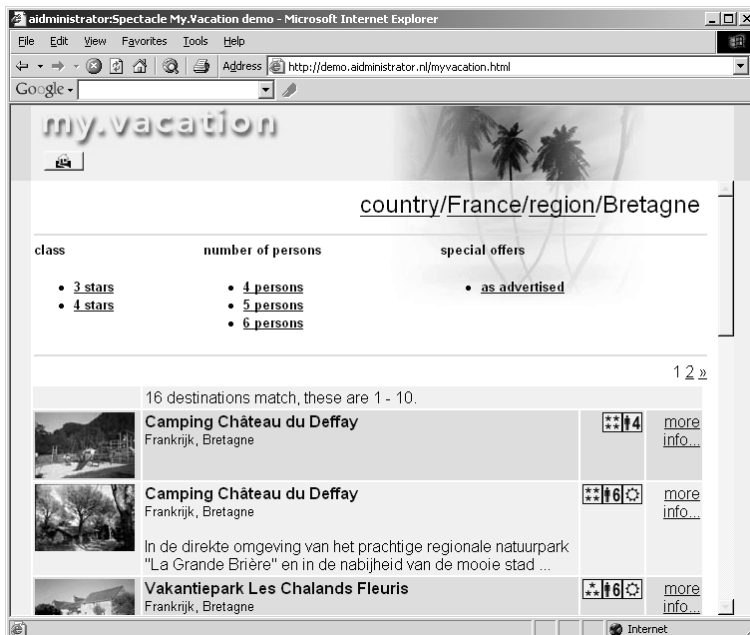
aidministrator:Spectacle My.Vacation demo - Microsoft Internet Explorer

File Edit View Favorites Tools Help

Address http://demo.aidministrator.nl/myvacation.html

Google

my.vacation

country/France/region/Bretagne

class

- 3 stars
- 4 stars

number of persons

- 4 persons
- 5 persons
- 6 persons

special offers

- as advertised

1 2 »

16 destinations match, these are 1 - 10.

| | | | |
|---|---|---|---|
| | **Camping Château du Deffay** Frankrijk, Bretagne | 4 | more info... |
| | **Camping Château du Deffay** Frankrijk, Bretagne In de direkte omgeving van het prachtige regionale natuurpark "La Grande Brière" en in de nabijheid van de mooie stad ... | 6 | more info... |
| | **Vakantiepark Les Chalands Fleuris** Frankrijk, Bretagne | 6 | more info... |

Internet